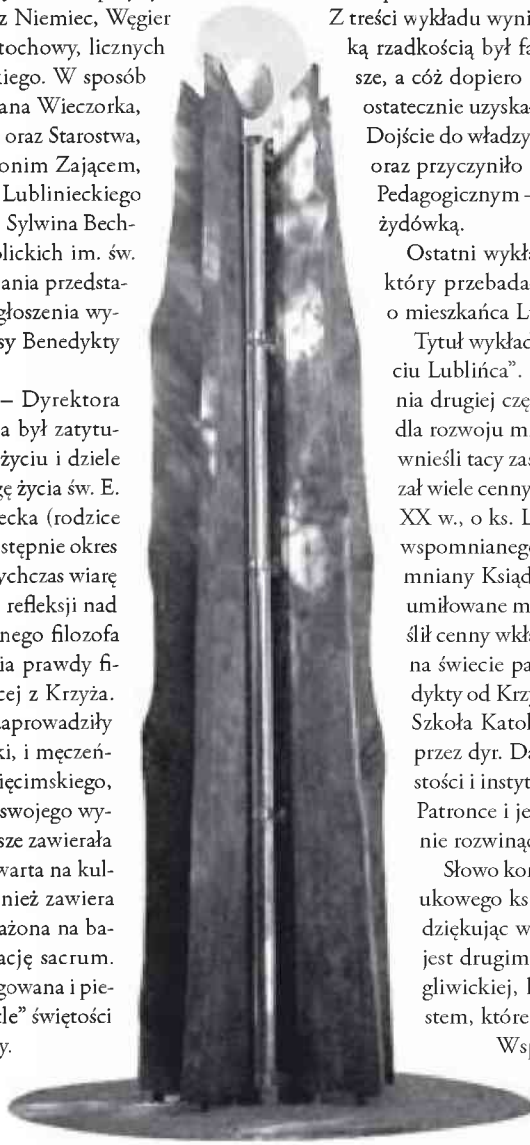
z Niemiec, Węgier tochowy, licznych kiego. W sposób ana Wieczorka, oraz Starostwa, onim Zającem, Lublinieckiego Sylwina Bechlickich im. św. ania przedstagłoszenia wysy Benedykty

– Dyrektora a był zatytużyciu i dziele gę życia św. E. ecka (rodzice stępnie okres ychczas wiarę refleksji nad nego filozofa ia prawdy fiicej z Krzyża. aprowadziły ki, i męczeńięcimskiego, swojego wysze zawierała warta na kulnież zawiera ażona na baację sacrum. gowana i piele" świętości y.

Z treści wykładu wyni ką rzadkością był fa sze, a cóż dopiero ostatecznie uzyska Dojście do władzy oraz przyczyniło Pedagogicznym – żydówką.

Ostatni wykła który przebada o mieszkańca L

Tytuł wykład ciu Lublińca". nia drugiej czę dla rozwoju m wnieśli tacy zas zał wiele cenny XX w., o ks. L wspomnianego mniany Ksiądz umiłowane m ślił cenny wkła na świecie pa dykty od Krzy Szkoła Katol przez dyr. Da stości i instyt Patronce i je nie rozwijając

Słowo kor ukowego ks dziękując w jest drugim gliwickiej, l stem, które Wsp